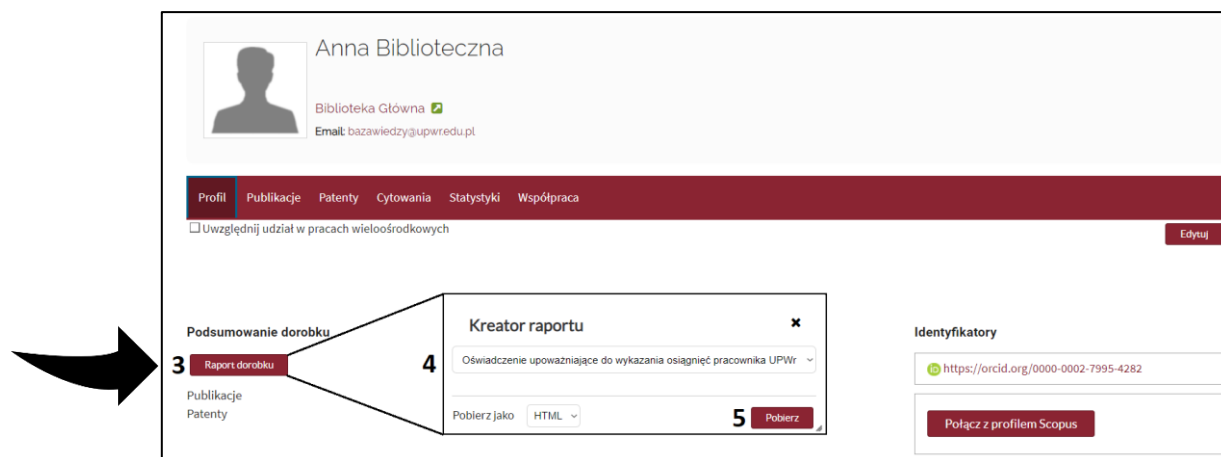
Anna Biblioteczna

Biblioteka Główna

Email: bazawiedzy@upwr.edu.pl

Profil Publikacje Patenty Cytowania Statystyki Współpraca

☐ Uwzględnij udział w pracach wieloośrodkowych

Edytuj

Podsumowanie dorobku

3 Raport dorobku

Publikacje

Patenty

Kreator raportu ✖

4 Oświadczenie upoważniające do wykazania osiągnięć pracownika UPWr

Pobierz jako HTML

5 Pobierz

Identyfikatory

https://orcid.org/0000-0002-7995-4282

Połącz z profilem Scopus